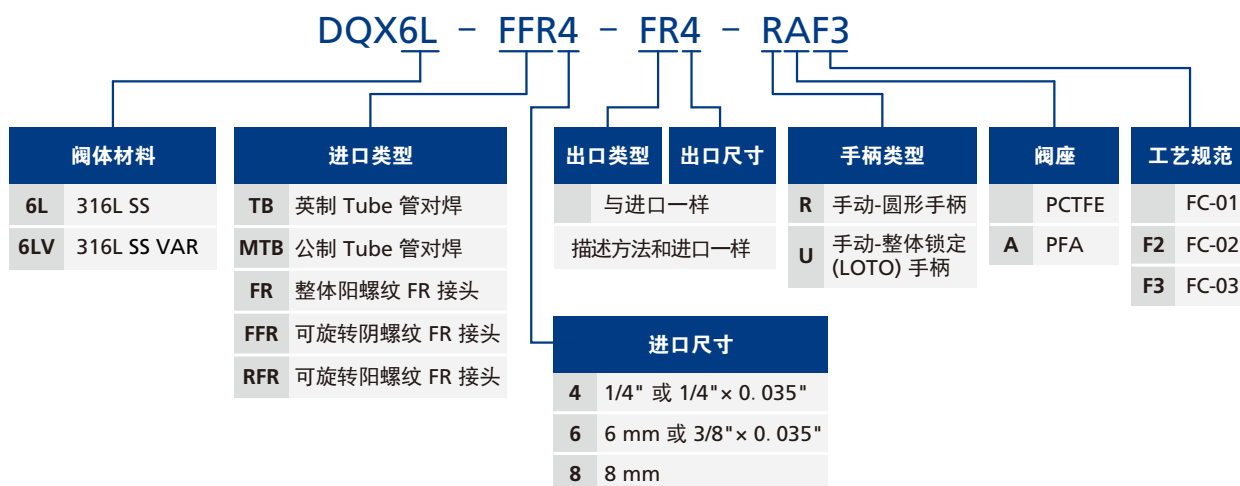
DQX6L – FFR4 – FR4 – RAF3

阀体材料

| 6L | 316L SS |
|---|---|
| 6LV | 316L SS VAR |

进口类型

| TB | 英制 Tube 管对焊 |
|---|---|
| MTB | 公制 Tube 管对焊 |
| FR | 整体阳螺纹 FR 接头 |
| FFR | 可旋转阴螺纹 FR 接头 |
| RFR | 可旋转阳螺纹 FR 接头 |

进口尺寸

| 4 | 1/4" 或 1/4"× 0. 035" |
|---|---|
| 6 | 6 mm 或 3/8"× 0. 035" |
| 8 | 8 mm |

出口类型 出口尺寸

与进口一样

描述方法和进口一样

手柄类型

| R | 手动-圆形手柄 |
|---|---|
| U | 手动-整体锁定 (LOTO) 手柄 |

阀座

| | PCTFE |
|---|---|
| A | PFA |

工艺规范

| | FC-01 |
|---|---|
| F2 | FC-02 |
| F3 | FC-03 |